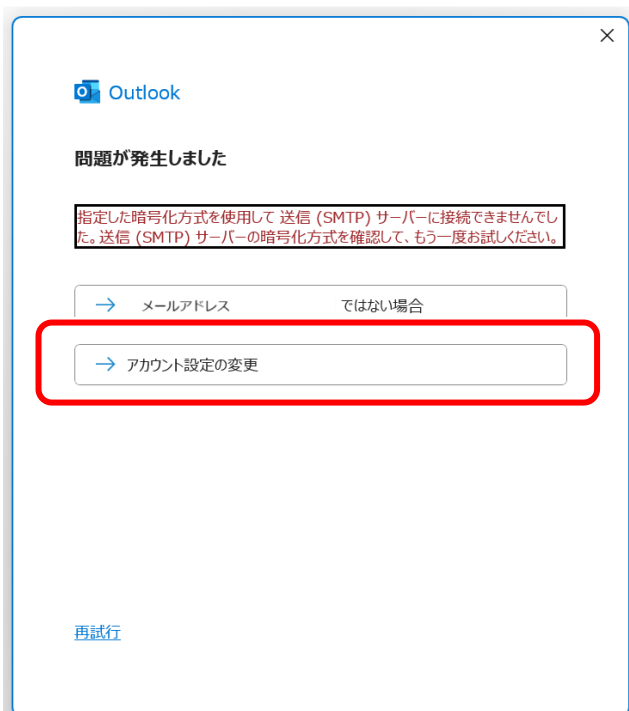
×

Outlook

問題が発生しました

指定した暗号化方式を使用して 送信 (SMTP) サーバーに接続できませんでした。送信 (SMTP) サーバーの暗号化方式を確認して、もう一度お試しください。

→ メールアドレス ではない場合

→ アカウント設定の変更

再試行